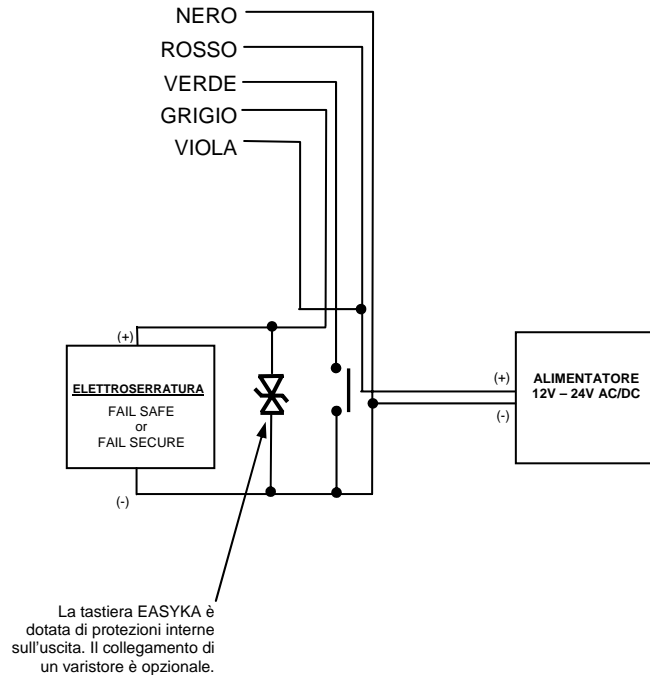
NERO
ROSSO
VERDE
GRIGIO
VIOLA

(+)

ELETTROSERRATURA
FAIL SAFE
or
FAIL SECURE

(-)

(+)
(-)

ALIMENTATORE
12V – 24V AC/DC

La tastiera EASYKA è dotata di protezioni interne sull'uscita. Il collegamento di un varistore è opzionale.